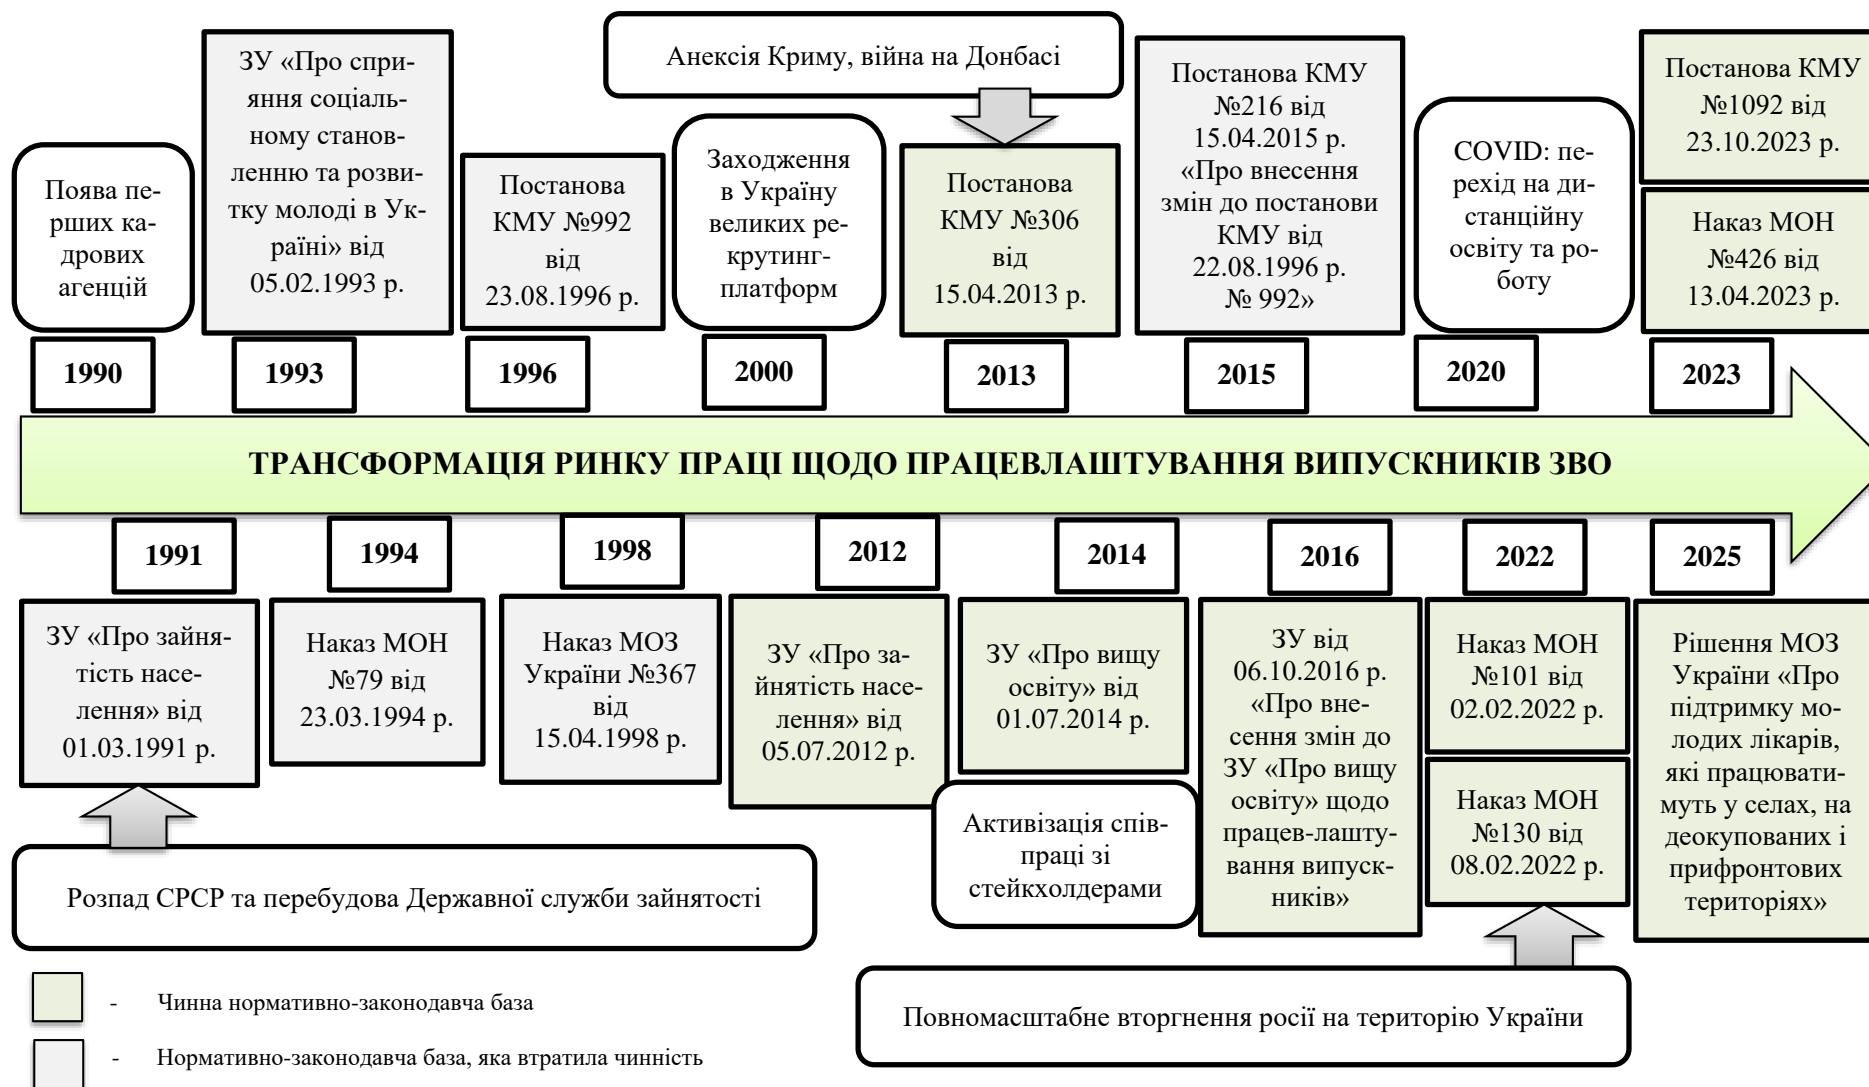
Анексія Криму, війна на Донбасі

Поява перших кадрових агенцій

1990

ЗУ «Про сприяння соціальному становленню та розвитку молоді в Україні» від 05.02.1993 р.

1993

Постанова КМУ №992 від 23.08.1996 р.

1996

Заходження в Україну великих рекрутинг-платформ

2000

Постанова КМУ №306 від 15.04.2013 р.

2013

Постанова КМУ №216 від 15.04.2015 р. «Про внесення змін до постанови КМУ від 22.08.1996 р. № 992»

2015

COVID: перехід на дистанційну освіту та роботу

2020

Постанова КМУ №1092 від 23.10.2023 р.

Наказ МОН №426 від 13.04.2023 р.

2023

ТРАНСФОРМАЦІЯ РИНКУ ПРАЦІ ЩОДО ПРАЦЕВЛАШТУВАННЯ ВИПУСКНИКІВ ЗВО

1991

ЗУ «Про зайнятість населення» від 01.03.1991 р.

1994

Наказ МОН №79 від 23.03.1994 р.

1998

Наказ МОЗ України №367 від 15.04.1998 р.

2012

ЗУ «Про зайнятість населення» від 05.07.2012 р.

2014

ЗУ «Про вищу освіту» від 01.07.2014 р.

Активізація співпраці зі стейкхолдерами

2016

ЗУ від 06.10.2016 р. «Про внесення змін до ЗУ «Про вищу освіту» щодо працев-лаштування випускників»

2022

Наказ МОН №101 від 02.02.2022 р.

Наказ МОН №130 від 08.02.2022 р.

2025

Рішення МОЗ України «Про підтримку молодих лікарів, які працюватимуть у селах, на деокупованих і прифронтових територіях»

Розпад СРСР та перебудова Державної служби зайнятості

Повномасштабне вторгнення росії на територію України

- Чинна нормативно-законодавча база

- Нормативно-законодавча база, яка втратила чинність